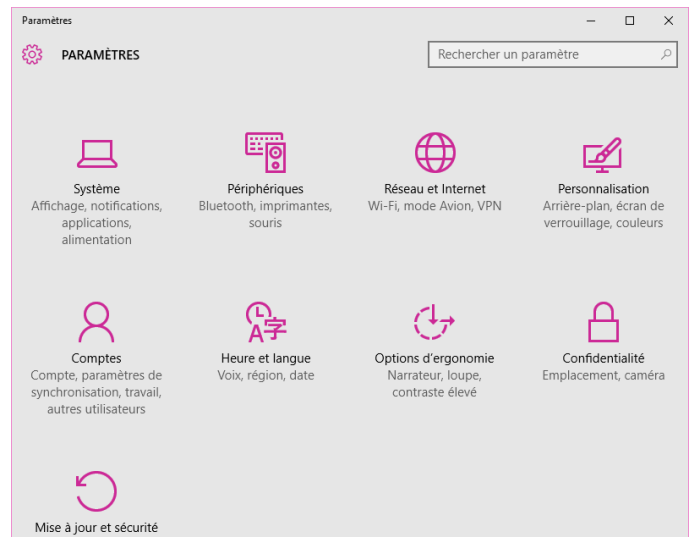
Paramètres

PARAMÈTRES

Rechercher un paramètre

Système
Affichage, notifications, applications, alimentation

Périphériques
Bluetooth, imprimantes, souris

Réseau et Internet
Wi-Fi, mode Avion, VPN

Personnalisation
Arrière-plan, écran de verrouillage, couleurs

Comptes
Compte, paramètres de synchronisation, travail, autres utilisateurs

Heure et langue
Voix, région, date

Options d'ergonomie
Narrateur, loupe, contraste élevé

Confidentialité
Emplacement, caméra

Mise à jour et sécurité